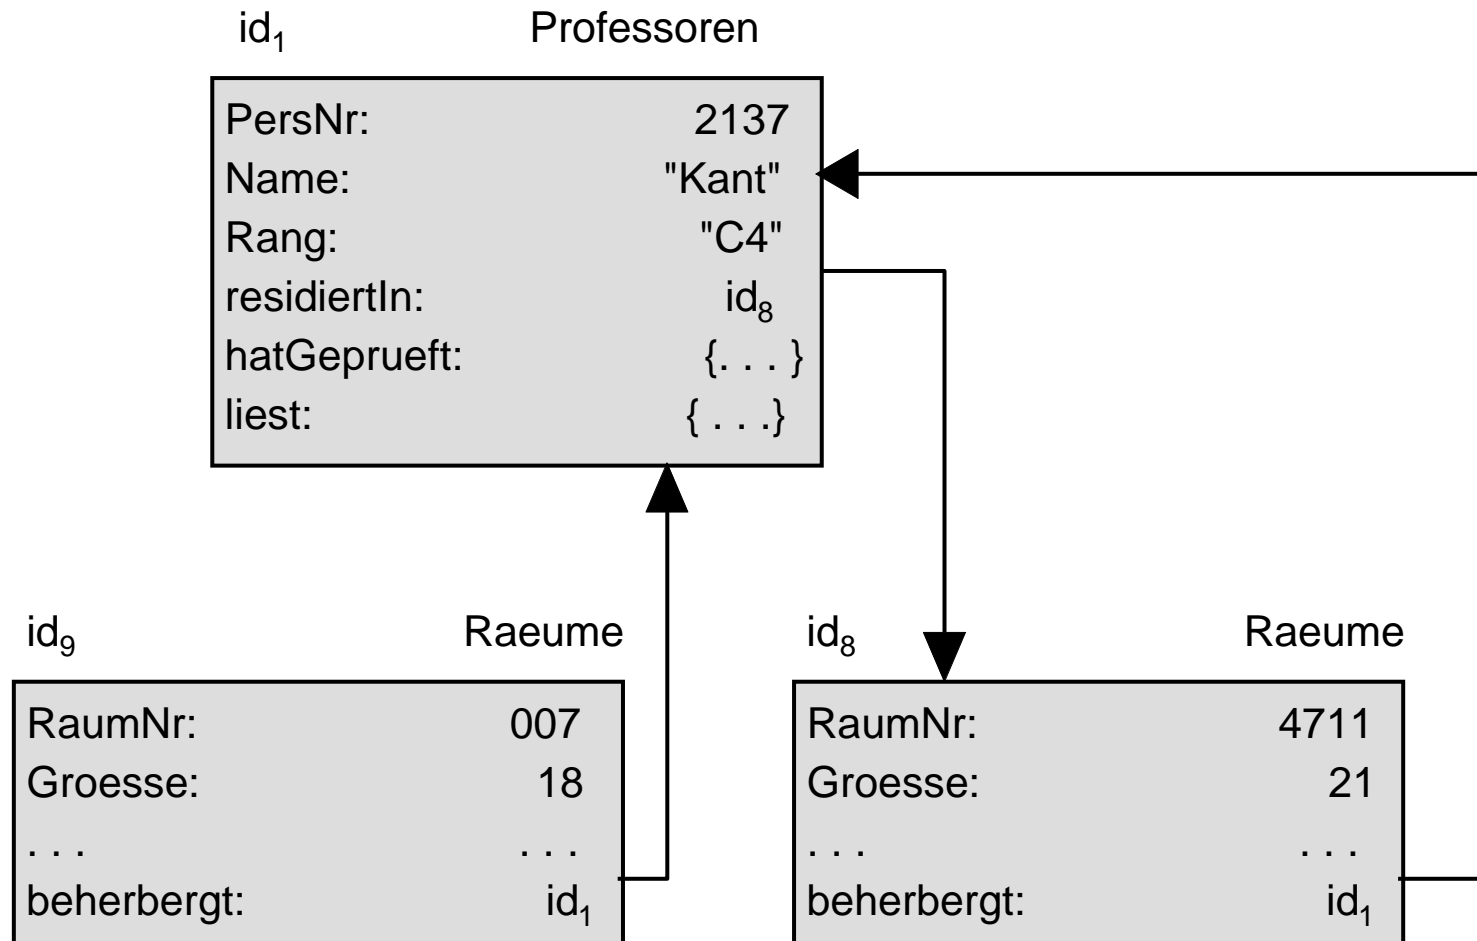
$id_1$ Professoren

| | |
|---|---|
| PersNr: | 2137 |
| Name: | "Kant" |
| Rang: | "C4" |
| residiertIn: | $id_8$ |
| hatGeprueft: | {. . . } |
| liest: | { . . .} |

$id_9$ Raeume

| | |
|---|---|
| RaumNr: | 007 |
| Groesse: | 18 |
| . . . | . . . |
| beherbergt: | $id_1$ |

$id_8$ Raeume

| | |
|---|---|
| RaumNr: | 4711 |
| Groesse: | 21 |
| . . . | . . . |
| beherbergt: | $id_1$ |